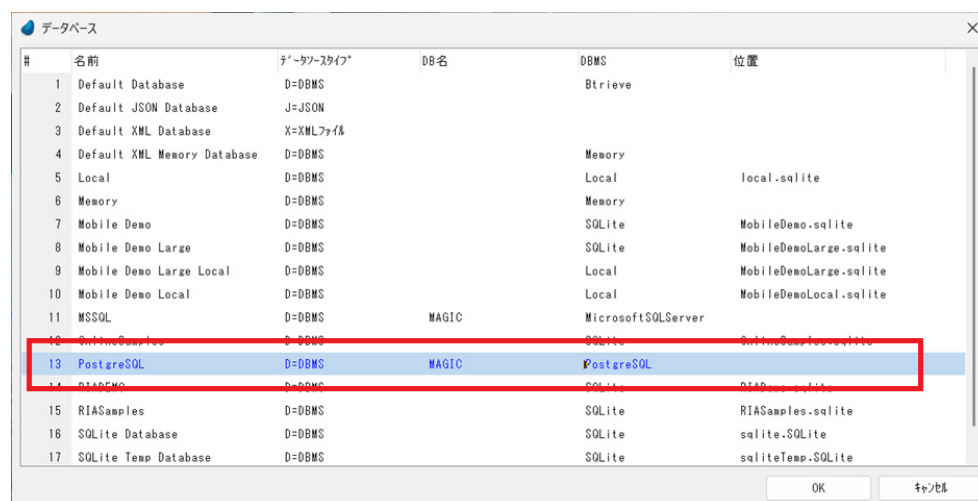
データベース

| # | 名前 | ﾃﾞｰﾀｿｰｽﾀｲﾌﾟ | DB名 | DBMS | 位置 |
|---|---|---|---|---|---|
| 1 | Default Database | D=DBMS | | Btrieve | |
| 2 | Default JSON Database | J=JSON | | | |
| 3 | Default XML Database | X=XMLﾌｧｲﾙ | | | |
| 4 | Default XML Memory Database | D=DBMS | | Memory | |
| 5 | Local | D=DBMS | | Local | local.sqlite |
| 6 | Memory | D=DBMS | | Memory | |
| 7 | Mobile Demo | D=DBMS | | SQLite | MobileDemo.sqlite |
| 8 | Mobile Demo Large | D=DBMS | | SQLite | MobileDemoLarge.sqlite |
| 9 | Mobile Demo Large Local | D=DBMS | | Local | MobileDemoLarge.sqlite |
| 10 | Mobile Demo Local | D=DBMS | | Local | MobileDemoLocal.sqlite |
| 11 | MSSQL | D=DBMS | MAGIC | MicrosoftSQLServer | |
| 12 | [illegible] | D=DBMS | | SQLite | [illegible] |
| 13 | PostgreSQL | D=DBMS | MAGIC | PostgreSQL | |
| 14 | RIADEMO | D=DBMS | | SQLite | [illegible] |
| 15 | RIASamples | D=DBMS | | SQLite | RIASamples.sqlite |
| 16 | SQLite Database | D=DBMS | | SQLite | sqlite.SQLite |
| 17 | SQLite Temp Database | D=DBMS | | SQLite | sqliteTemp.SQLite |

OK
ｷｬﾝｾﾙ